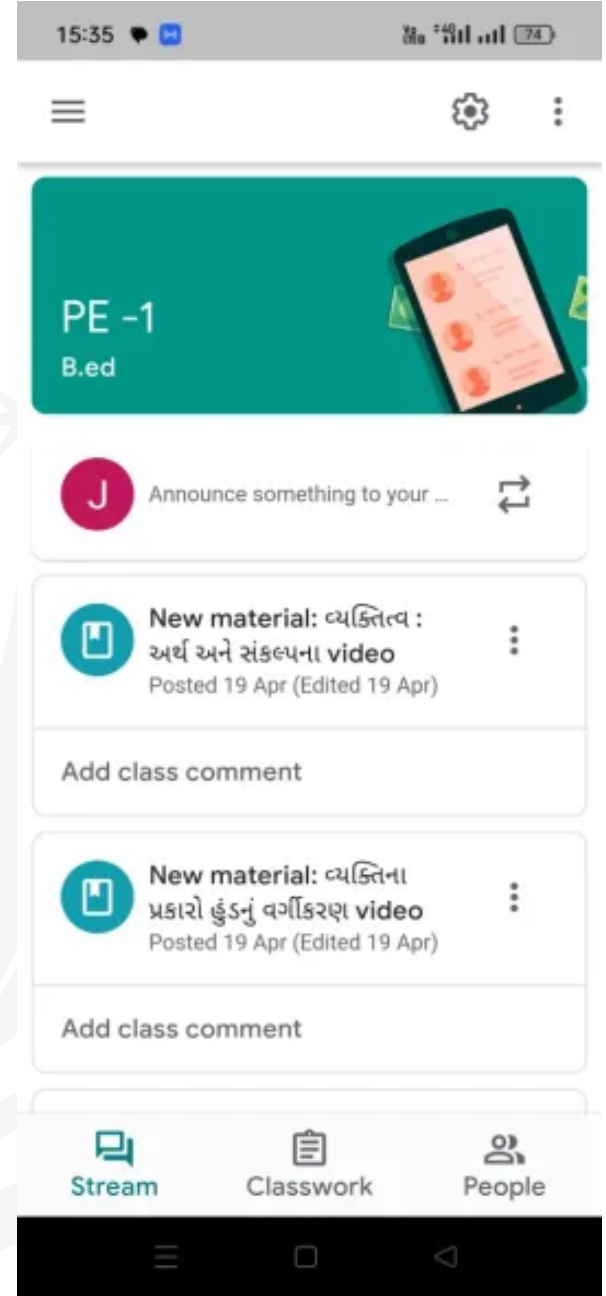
15:35

74

PE -1
B.ed

J
Announce something to your ...

New material: વ્યક્તિત્વ : અર્થ અને સંકલ્પના video
Posted 19 Apr (Edited 19 Apr)

Add class comment

New material: વ્યક્તિના પ્રકારો ક્રુંડનું વર્ગીકરણ video
Posted 19 Apr (Edited 19 Apr)

Add class comment

Stream
Classwork
People